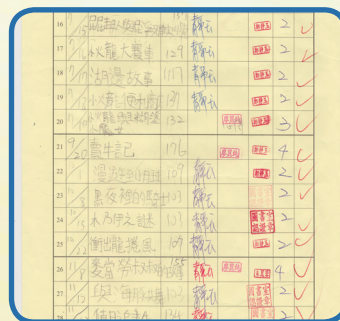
| 16 | | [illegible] | | 靜弘 | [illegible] | 2 | ✓ |
|---|---|---|---|---|---|---|---|
| 17 | 9/ | 火龍大襲擊 | 109 | 靜弘 | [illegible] | 2 | ✓ |
| 18 | 9/ | 胡邊故事 | 117 | 靜弘 | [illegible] | 2 | ✓ |
| 19 | 9/ | 小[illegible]中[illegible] | 97 | 靜弘 | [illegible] | 2 | ✓ |
| 20 | | 小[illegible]女士 | 132 | | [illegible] | 3 | ✓ |
| 21 | 9/30 | 靈牛記 | 176 | | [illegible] | 4 | ✓ |
| 22 | | 漫遊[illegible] | 107 | 靜弘 | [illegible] | 2 | ✓ |
| 23 | 10/ | 黑夜裡的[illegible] | 107 | 靜弘 | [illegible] | 2 | ✓ |
| 24 | 11/ | 木乃伊之謎 | 101 | 靜弘 | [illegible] | 2 | ✓ |
| 25 | | 街出龍捲風 | 109 | 靜弘 | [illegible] | 2 | ✓ |
| 26 | 9/ | 麥當勞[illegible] | 155 | 靜弘 | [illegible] | 4 | ✓ |
| 27 | 11/ | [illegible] | | 靜弘 | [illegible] | 2 | ✓ |
| 28 | | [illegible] | | | | | |